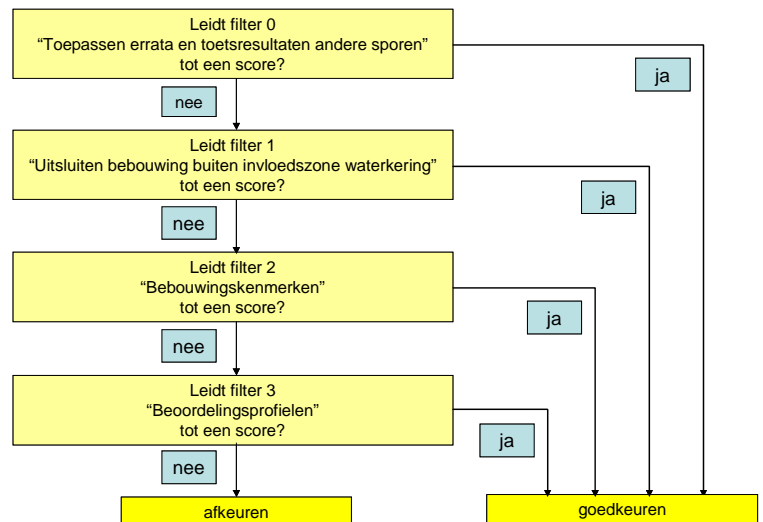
Leidt filter 0
“Toepassen errata en toetsresultaten andere sporen”
tot een score?

ja

nee

Leidt filter 1
“Uitsluiten bebouwing buiten invloedszone waterkering”
tot een score?

ja

nee

Leidt filter 2
“Bebouwingskenmerken”
tot een score?

ja

nee

Leidt filter 3
“Beoordelingsprofielen”
tot een score?

ja

nee

afkeuren

goedkeuren